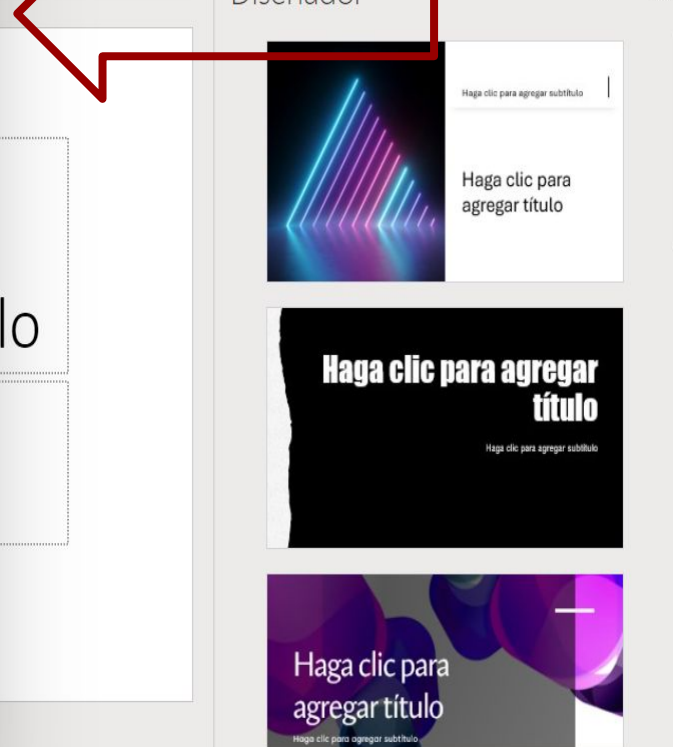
Diseñador

lo

Haga clic para agregar subtítulo

Haga clic para agregar título

Haga clic para agregar título

Haga clic para agregar subtítulo

Haga clic para agregar título

Haga clic para agregar subtítulo